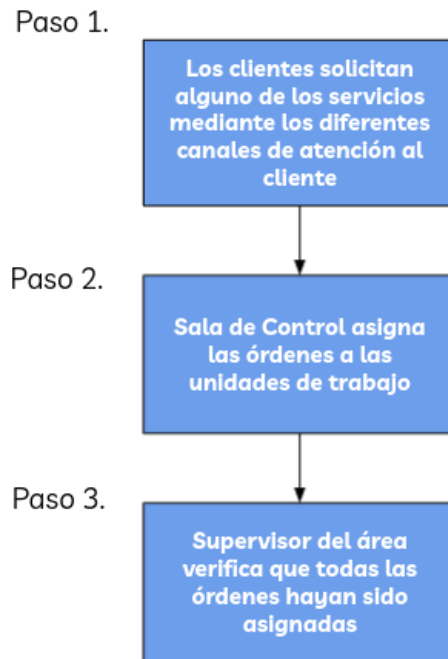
Paso 1.

Los clientes solicitan alguno de los servicios mediante los diferentes canales de atención al cliente

Paso 2.

Sala de Control asigna las órdenes a las unidades de trabajo

Paso 3.

Supervisor del área verifica que todas las órdenes hayan sido asignadas